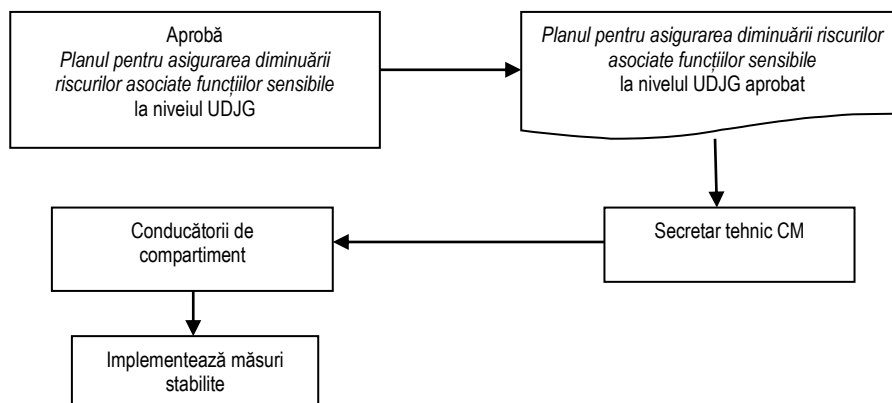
Aprobă
*Planul pentru asigurarea diminuării riscurilor asociate funcțiilor sensibile* la nivelul UDJG

*Planul pentru asigurarea diminuării riscurilor asociate funcțiilor sensibile* la nivelul UDJG aprobat

Secretar tehnic CM

Conducătorii de compartiment

Implementează măsuri stabilite